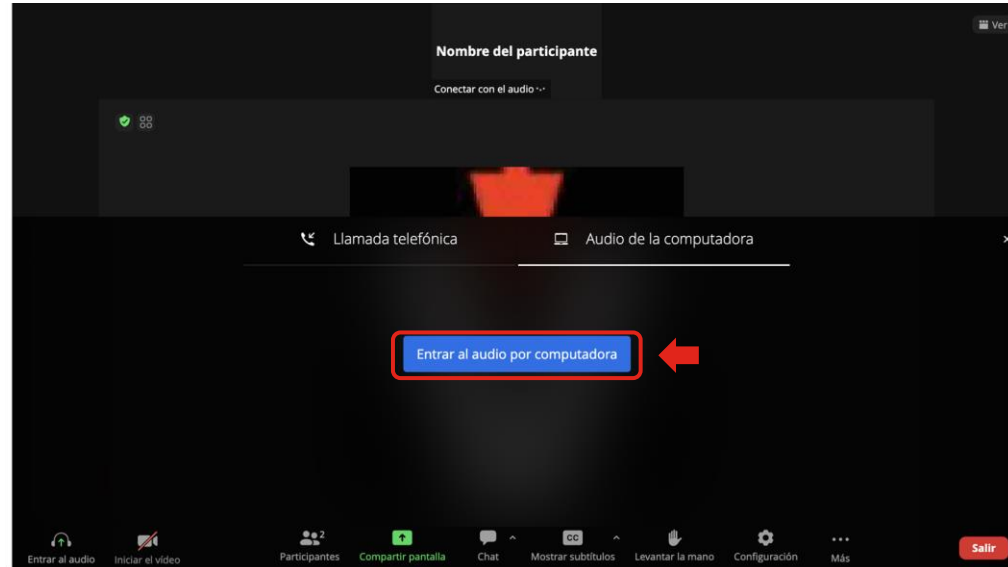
Ver

Nombre del participante

Conectar con el audio

Llamada telefónica

Audio de la computadora

Entrar al audio por computadora

Entrar al audio

Iniciar el video

2

Participantes

Compartir pantalla

Chat

CC

Mostrar subtítulos

Levantar la mano

Configuración

Más

Salir